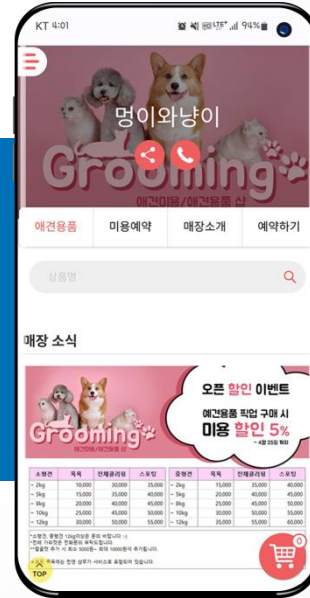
KT 4:01 94%

멍이와냥이

Grooming
애견미용/애견용품 샵

애견용품 미용예약 매장소개 예약하기

상품명

매장 소식

오픈 할인 이벤트
애견용품 픽업 구매 시
미용 할인 5%
~ 4월 25일 까지

Grooming
애견미용/애견용품 샵

| 소형견 | 목욕 | 전체클리핑 | 스포팅 | 중형견 | 목욕 | 전체클리핑 | 스포팅 |
|---|---|---|---|---|---|---|---|
| ~ 2kg | 10,000 | 30,000 | 35,000 | ~ 2kg | 15,000 | 35,000 | 40,000 |
| ~ 5kg | 15,000 | 35,000 | 40,000 | ~ 5kg | 20,000 | 40,000 | 45,000 |
| ~ 8kg | 20,000 | 40,000 | 45,000 | ~ 8kg | 25,000 | 45,000 | 50,000 |
| ~ 10kg | 25,000 | 45,000 | 50,000 | ~ 10kg | 30,000 | 50,000 | 55,000 |
| ~ 12kg | 30,000 | 50,000 | 55,000 | ~ 12kg | 35,000 | 55,000 | 60,000 |

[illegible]
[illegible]
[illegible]
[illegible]

TOP

0